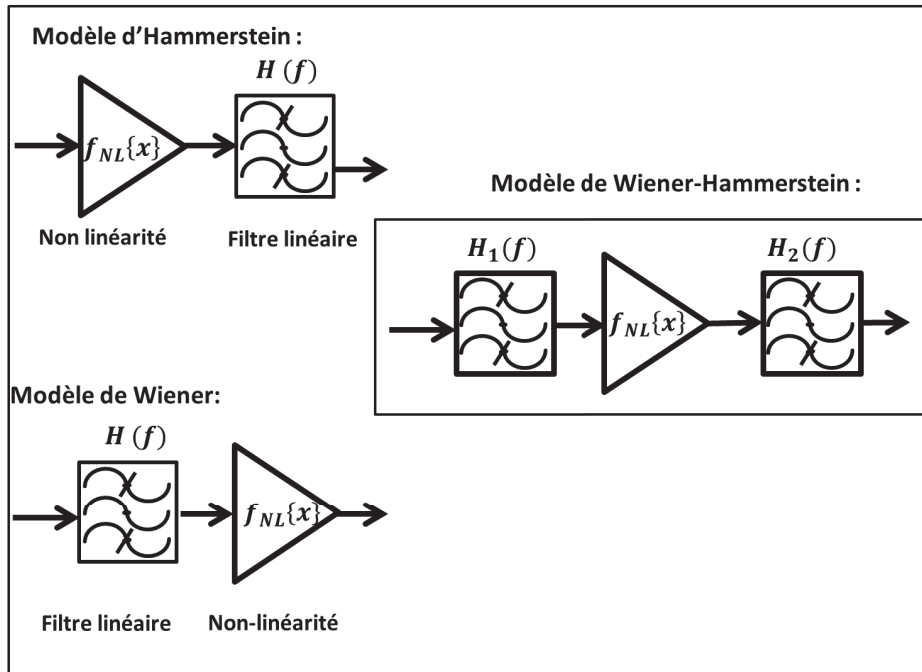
Modèle d'Hammerstein :

$H(f)$

$f_{NL}\{x\}$

Non linéarité

Filtre linéaire

Modèle de Wiener-Hammerstein :

$H_1(f)$

$f_{NL}\{x\}$

$H_2(f)$

Modèle de Wiener:

$H(f)$

$f_{NL}\{x\}$

Filtre linéaire

Non-linéarité